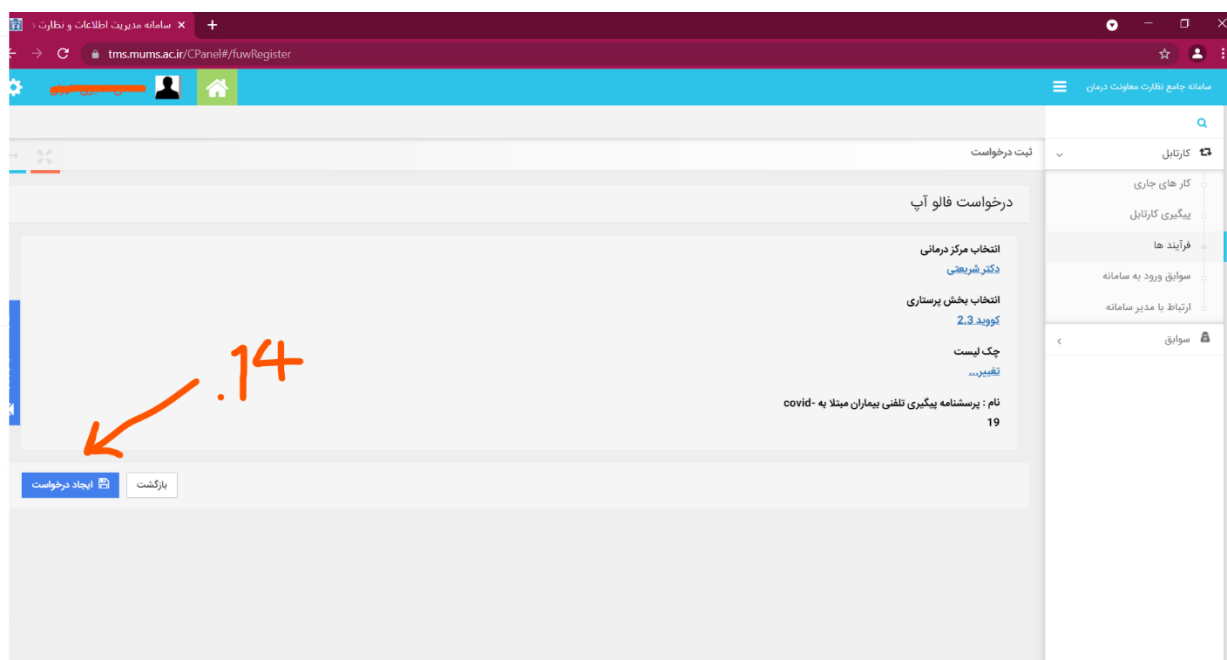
سامانه مدیریت اطلاعات و نظارت

tms.mums.ac.ir/CPanel#/fuwRegister

سامانه جامع نظارت معاونت درمان

کارتابل

کار های جاری

پیگیری کارتابل

فرآیند ها

سوابق ورود به سامانه

ارتباط با مدیر سامانه

سوابق

ثبت درخواست

درخواست فالو آپ

انتخاب مرکز درمانی

دکتر شریعتی

انتخاب بخش پرستاری

کووید 2.3

چک لیست

تغییر...

نام : پرسشنامه پیگیری تلفنی بیماران مبتلا به covid-19

.14

بازگشت

ایجاد درخواست